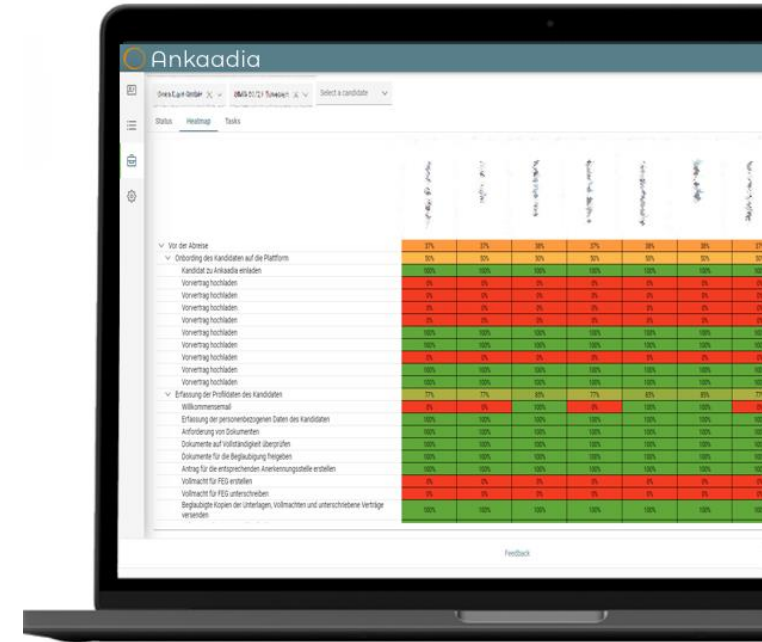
Ankaadia

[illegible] × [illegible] × Select a candidate

Status Heatmap Tasks

Vor der Abreise
Onbording des Kandidaten auf die Plattform
Kandidat zu Ankaadia einladen
Vorvertrag hochladen
Vorvertrag hochladen
Vorvertrag hochladen
Vorvertrag hochladen
Vorvertrag hochladen
Vorvertrag hochladen
Vorvertrag hochladen
Vorvertrag hochladen
Vorvertrag hochladen
Erfassung der Profildaten des Kandidaten
Willkommensemail
Erfassung der personenbezogenen Daten des Kandidaten
Anforderung von Dokumenten
Dokumente auf Vollständigkeit überprüfen
Dokumente für die Beglaubigung freigeben
Antrag für die entsprechenden Anerkennungsstelle erstellen
Vollmacht für FEG erstellen
Vollmacht für FEG unterschreiben
Beglaubigte Kopien der Unterlagen, Vollmachten und unterschriebene Verträge versenden

Feedback